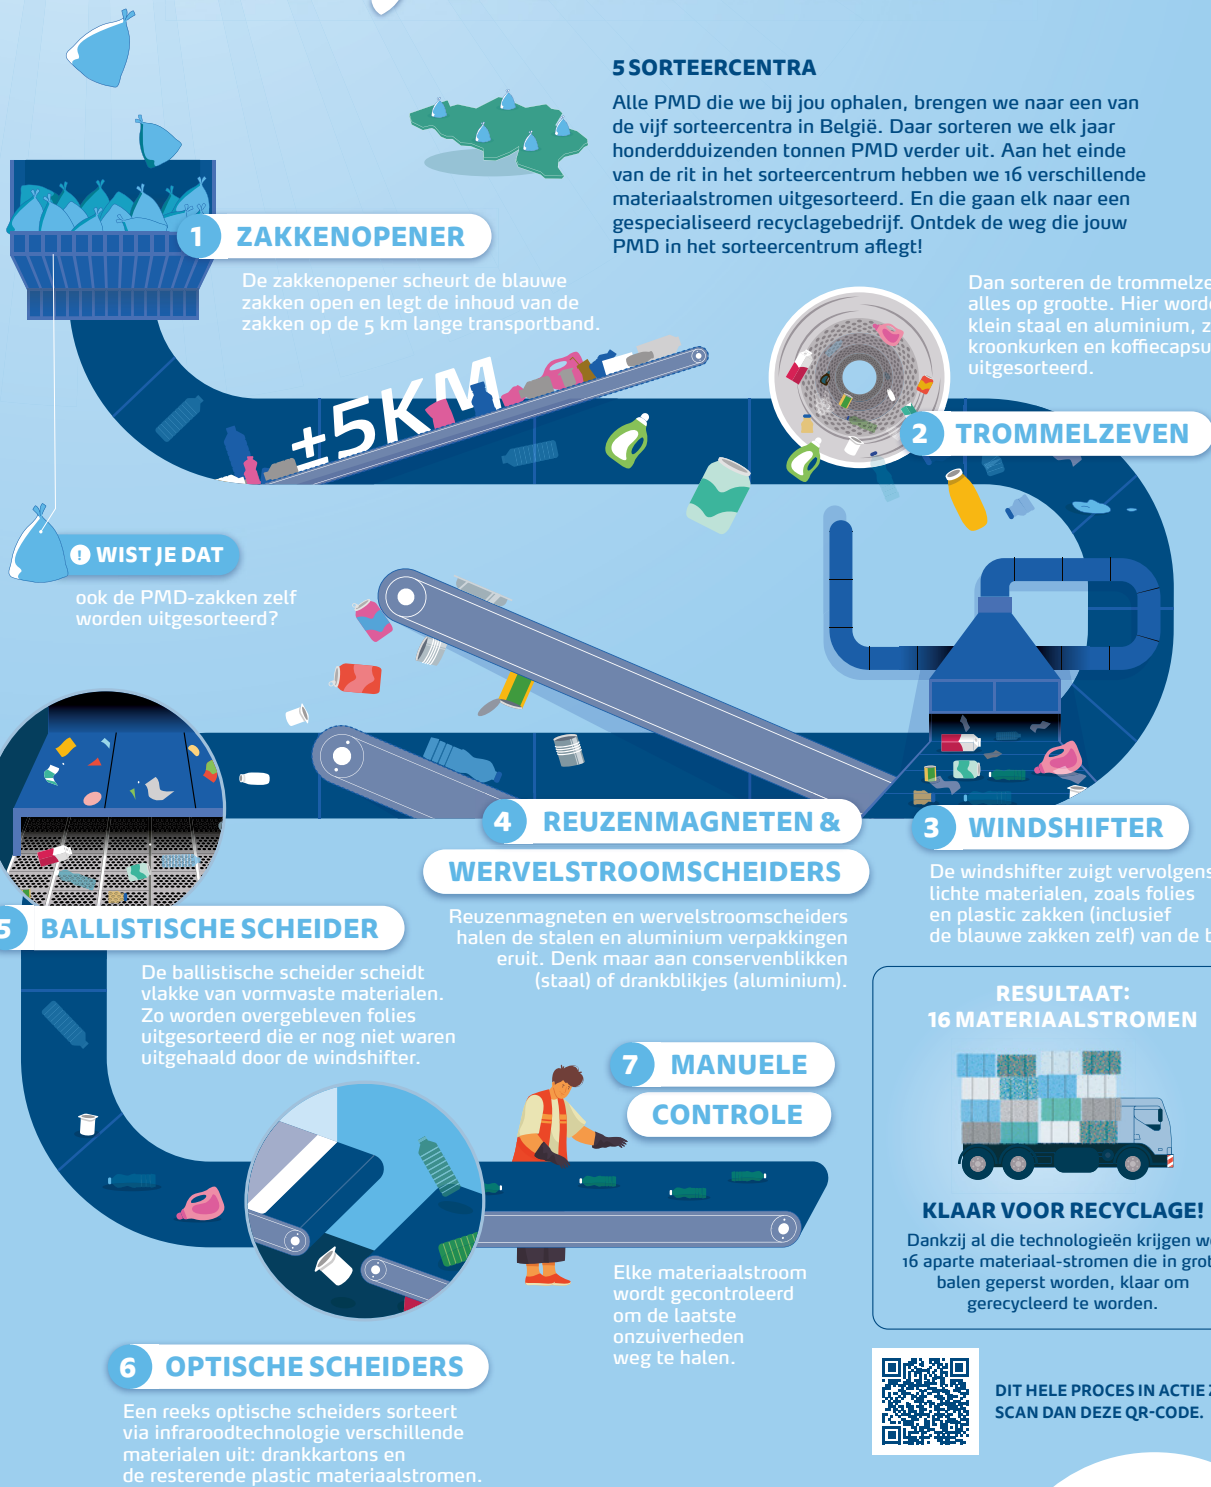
5 SORTEERCENTRA

Alle PMD die we bij jou ophalen, brengen we naar een van de vijf sorteercentra in België. Daar sorteren we elk jaar honderdduizenden tonnen PMD verder uit. Aan het einde van de rit in het sorteercentrum hebben we 16 verschillende materiaalstromen uitgesorteerd. En die gaan elk naar een gespecialiseerd recyclagebedrijf. Ontdek de weg die jouw PMD in het sorteercentrum aflegt!

1 ZAKKENOPENER

De zakkenopener scheurt de blauwe zakken open en legt de inhoud van de zakken op de 5 km lange transportband.

±5KM

Dan sorteren de trommelze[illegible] alles op grootte. Hier word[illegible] klein staal en aluminium, z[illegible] kroonkurken en koffiecapsu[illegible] uitgesorteerd.

2 TROMMELZEVEN

! WIST JE DAT

ook de PMD-zakken zelf worden uitgesorteerd?

4 REUZENMAGNETEN & WERVELSTROOMSCHEIDERS

Reuzenmagneten en wervelstroomscheiders halen de stalen en aluminium verpakkingen eruit. Denk maar aan conservenblikken (staal) of drankblikjes (aluminium).

3 WINDSHIFTER

De windshifter zuigt vervolgens lichte materialen, zoals folies en plastic zakken (inclusief de blauwe zakken zelf) van de b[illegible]

5 BALLISTISCHE SCHEIDER

De ballistische scheider scheidt vlakke van vormvaste materialen. Zo worden overgebleven folies uitgesorteerd die er nog niet waren uitgehaald door de windshifter.

RESULTAAT:
16 MATERIAALSTROMEN

7 MANUELE CONTROLE

KLAAR VOOR RECYCLAGE!

Dankzij al die technologieën krijgen w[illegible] 16 aparte materiaal-stromen die in grot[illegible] balen geperst worden, klaar om gerecycleerd te worden.

Elke materiaalstroom wordt gecontroleerd om de laatste onzuiverheden weg te halen.

6 OPTISCHE SCHEIDERS

Een reeks optische scheiders sorteert via infraroodtechnologie verschillende materialen uit: drankkartons en de resterende plastic materiaalstromen.

DIT HELE PROCES IN ACTIE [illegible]
SCAN DAN DEZE QR-CODE.